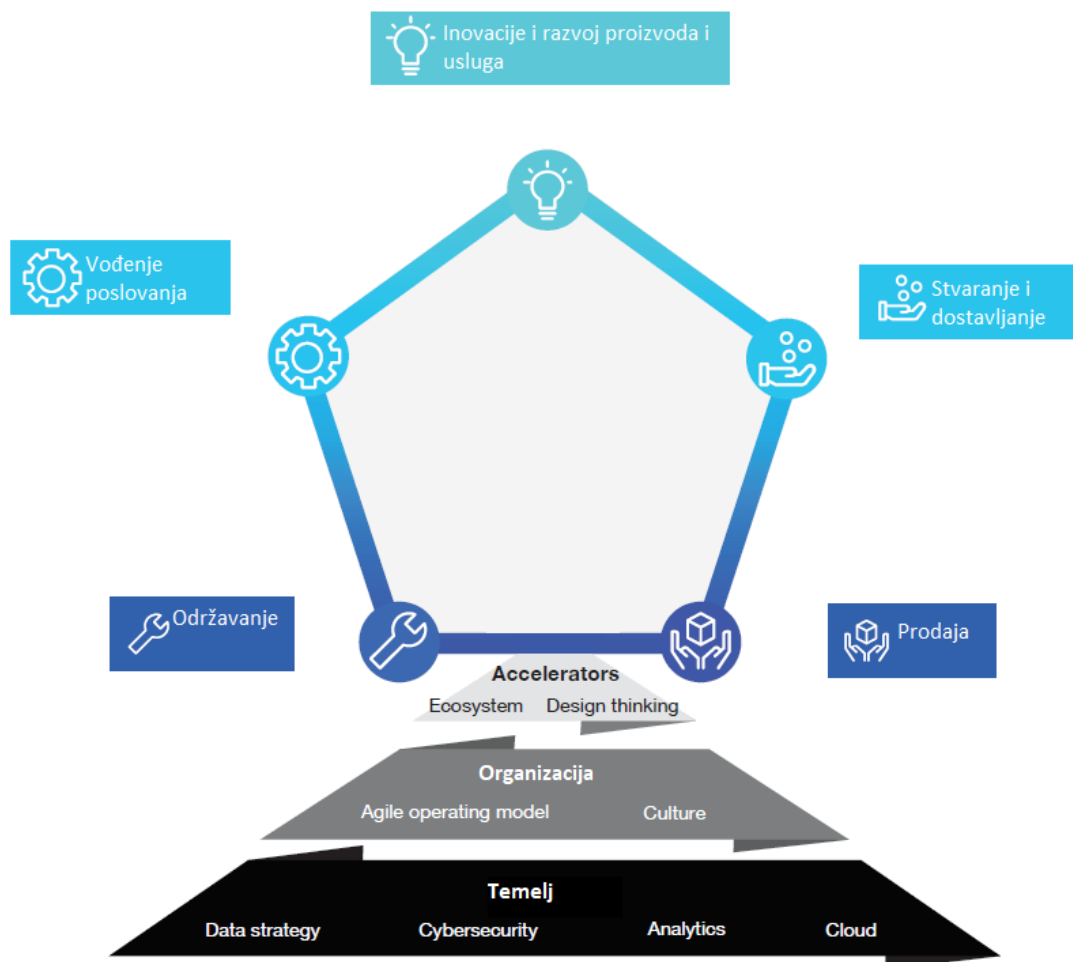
Inovacije i razvoj proizvoda i usluga

Vođenje poslovanja

Stvaranje i dostavljanje

Održavanje

Prodaja

Accelerators
Ecosystem Design thinking

Organizacija
Agile operating model Culture

Temelj
Data strategy Cybersecurity Analytics Cloud